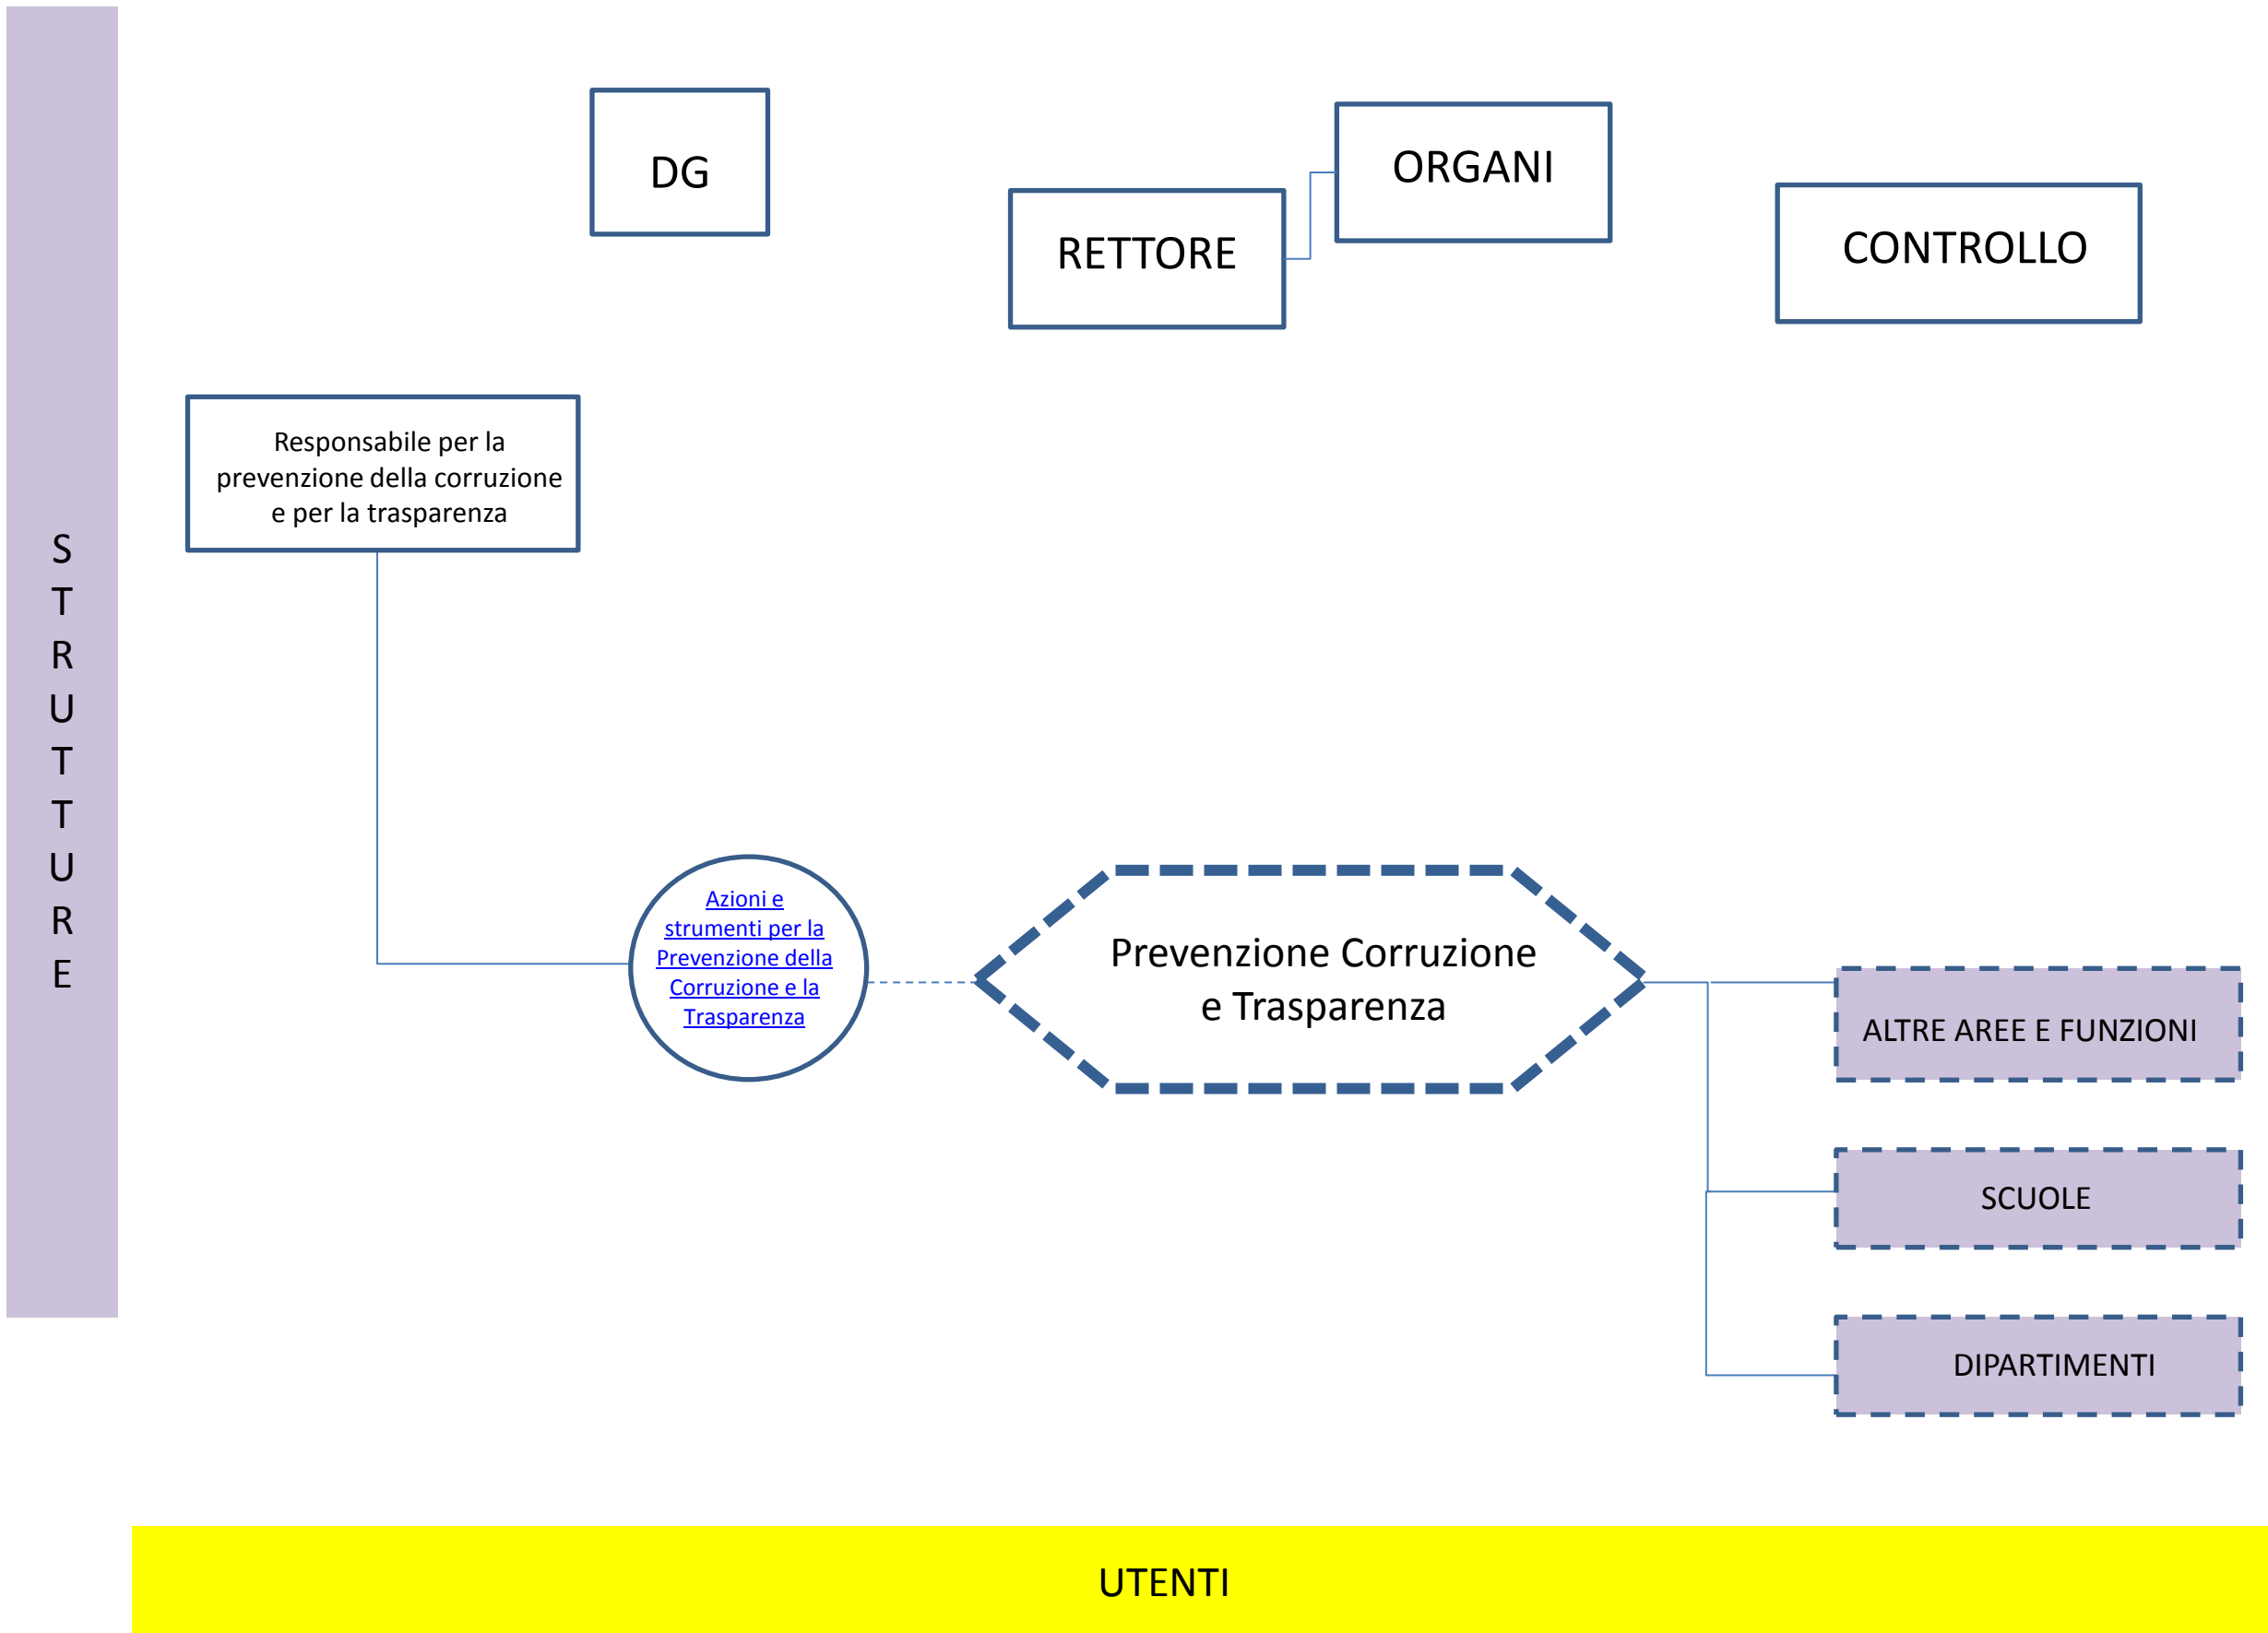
STRUTTURE

DG

RETTORE

ORGANI

CONTROLLO

Responsabile per la prevenzione della corruzione e per la trasparenza

Azioni e strumenti per la Prevenzione della Corruzione e la Trasparenza

Prevenzione Corruzione e Trasparenza

ALTRE AREE E FUNZIONI

SCUOLE

DIPARTIMENTI

UTENTI